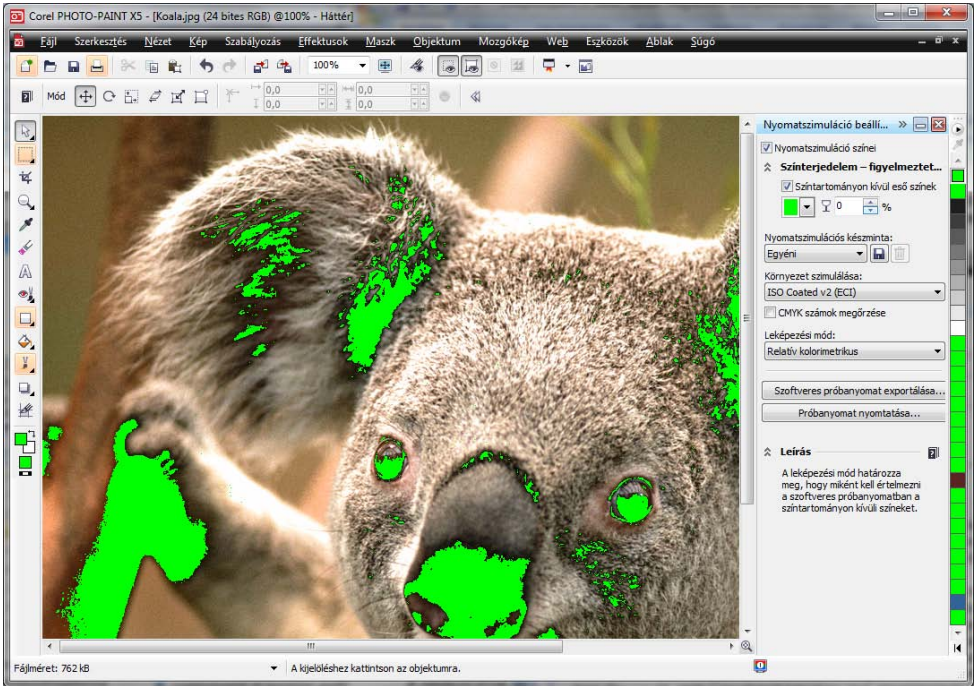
Corel PHOTO-PAINT X5 - [Koala.jpg (24 bites RGB) @100% - Háttér]

Fájl Szerkesztés Nézet Kép Szabályozás Effektusok Maszk Objektum Mozgókép Web Eszközök Ablak Súgó

100%

Mód

0,0
0,0
0,0
0,0

Nyomatszimuláció beállí...

Nyomatszimuláció színei

Színterjedelem – figyelmeztet...

Színtartományon kívül eső színek

0 %

Nyomatszimulációs készminta:

Egyéni

Környezet szimulálása:

ISO Coated v2 (ECI)

CMYK számok megőrzése

Leképezési mód:

Relatív kolorimetrikus

Szoftveres próbanyomat exportálása...

Próbanyomat nyomtatása...

Leírás

A leképezési mód határozza meg, hogy miként kell értelmezni a szoftveres próbanyomatban a színtartományon kívüli színeket.

Fájlméret: 762 kB

A kijelöléshez kattintson az objektumra.